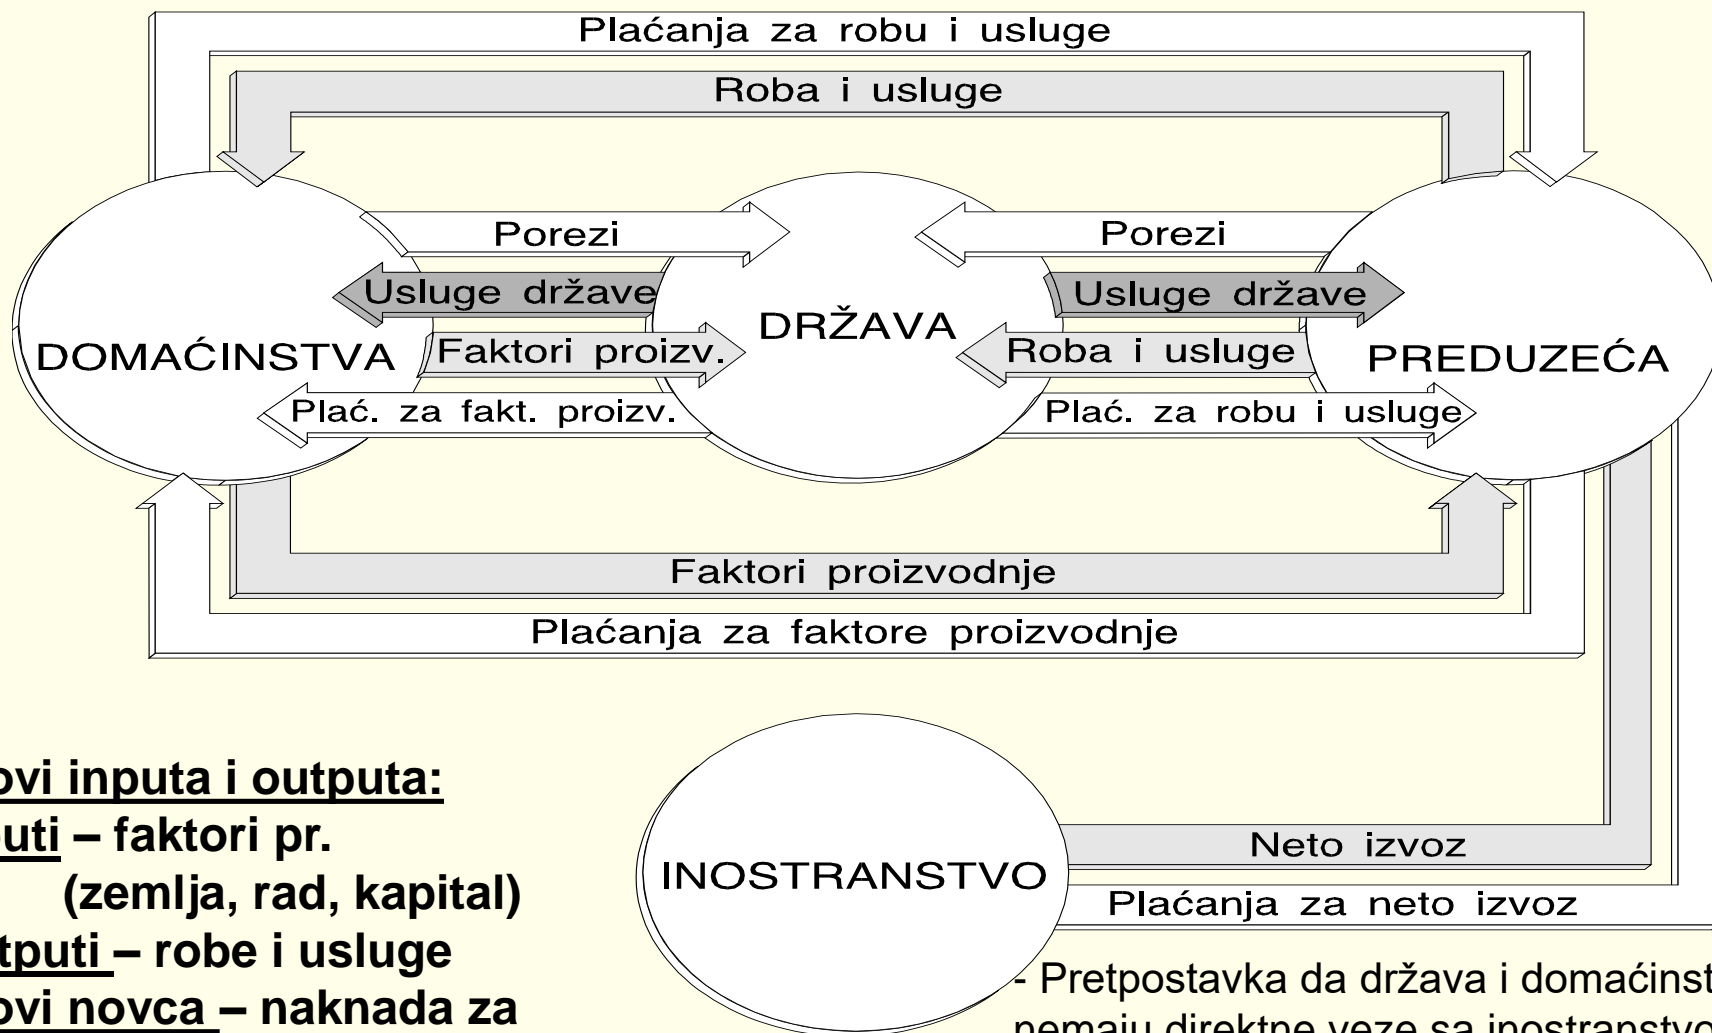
Plaćanja za robu i usluge

Roba i usluge

Porezi

Porezi

Usluge države

Usluge države

DRŽAVA

DOMAĆINSTVA

Faktori proizv.

Roba i usluge

PREDUZEĆA

Plać. za fakt. proizv.

Plać. za robu i usluge

Faktori proizvodnje

Plaćanja za faktore proizvodnje

ovi inputa i outputa:
uti – faktori pr.
(zemlja, rad, kapital)
tputi – robe i usluge
ovi novca – naknada za

INOSTRANSTVO

Neto izvoz

Plaćanja za neto izvoz

- Pretpostavka da država i domaćinst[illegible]
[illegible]